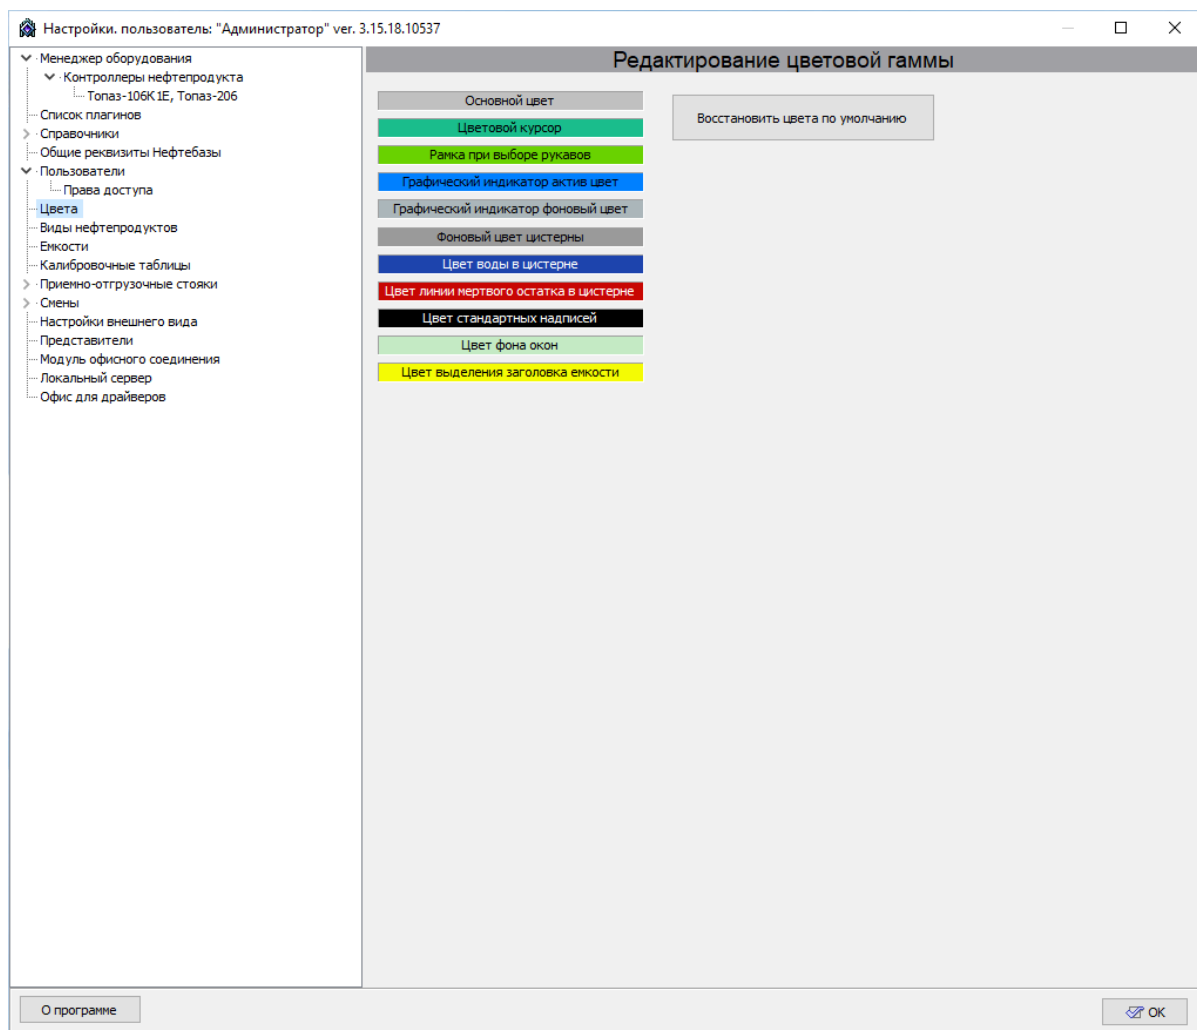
Настройки. пользователь: "Администратор" ver. 3.15.18.10537

Менеджер оборудования
Контроллеры нефтепродукта
Топаз-106К1Е, Топаз-206
Список плагинов
Справочники
Общие реквизиты Нефтебазы
Пользователи
Права доступа
Цвета
Виды нефтепродуктов
Емкости
Калибровочные таблицы
Приемно-отгрузочные стояки
Смены
Настройки внешнего вида
Представители
Модуль офисного соединения
Локальный сервер
Офис для драйверов

Редактирование цветовой гаммы

Основной цвет
Цветовой курсор
Рамка при выборе рукавов
Графический индикатор актив цвет
Графический индикатор фоновый цвет
Фоновый цвет цистерны
Цвет воды в цистерне
Цвет линии мертвого остатка в цистерне
Цвет стандартных надписей
Цвет фона окон
Цвет выделения заголовка емкости

Восстановить цвета по умолчанию

О программе

OK